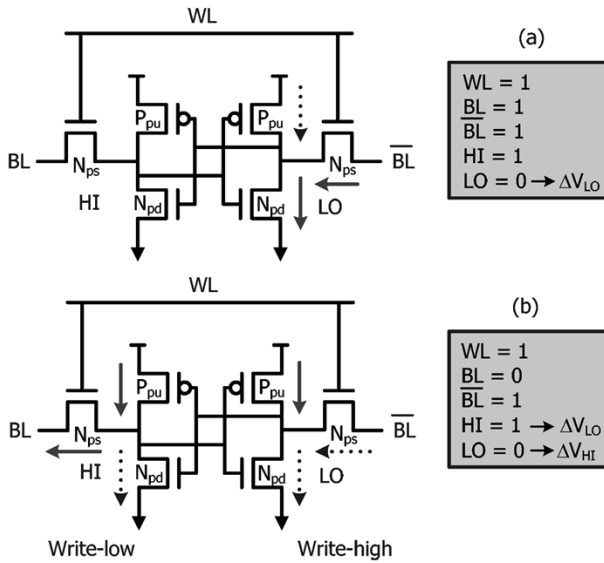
WL

(a)

$P_{pu}$ $P_{pu}$

BL $N_{ps}$ $N_{ps}$ $\overline{BL}$

HI

$N_{pd}$ $N_{pd}$ LO

WL = 1
BL = 1
$\overline{BL}$ = 1
HI = 1
LO = 0 → $\Delta V_{LO}$

WL

(b)

$P_{pu}$ $P_{pu}$

BL $N_{ps}$ $N_{ps}$ $\overline{BL}$

HI LO

$N_{pd}$ $N_{pd}$

WL = 1
BL = 0
$\overline{BL}$ = 1
HI = 1 → $\Delta V_{LO}$
LO = 0 → $\Delta V_{HI}$

Write-low Write-high